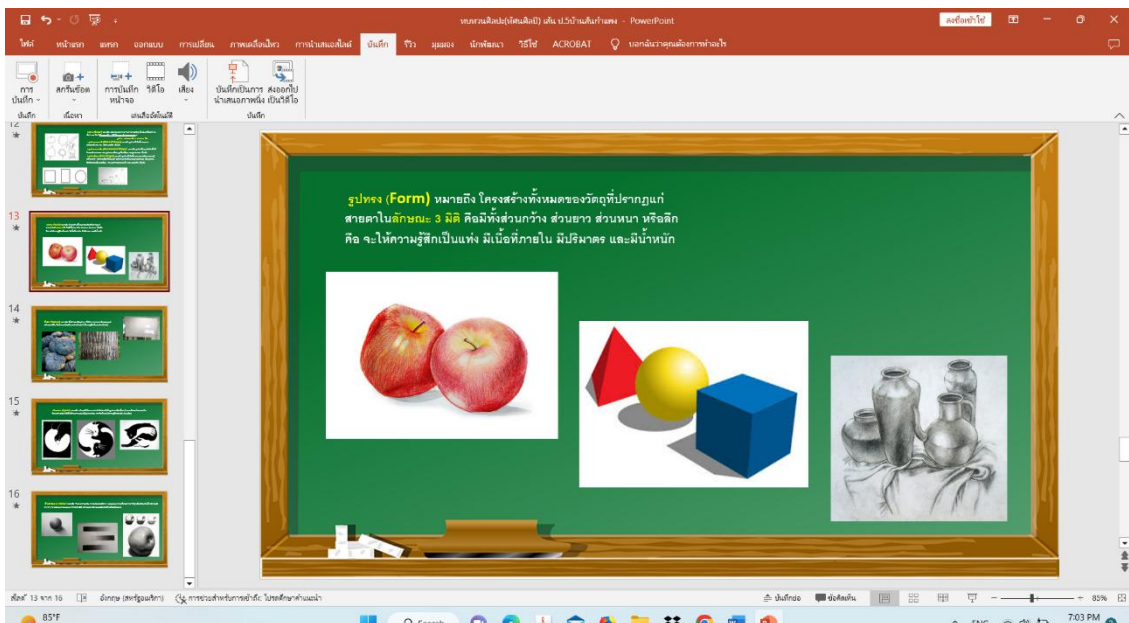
หยดวนศิลปะ(ทัศนศิลป์) เต็ม ป.5บ้านส้มกำแพง - PowerPoint

ลงชื่อเข้าใช้

ไฟล์ หน้าแรก แทรก ออกแบบ การเปลี่ยน ภาพเคลื่อนไหว การนำเสนอสไลด์ บันทึก รีวิว มุมมอง นักพัฒนา วิธีใช้ ACROBAT บอกฉันว่าคุณต้องการทำอะไร

การบันทึก สกรีนช็อต การบันทึกหน้าจอ วิดีโอ เสียง บันทึกเป็นการนำเสนอภาพนิ่ง ส่งออกไปเป็นวิดีโอ

บันทึก เนื้อหา เสียงอัตโนมัติ บันทึก

12
13
14
15
16

รูปทรง (Form) หมายถึง โครงสร้างทั้งหมดของวัตถุที่ปรากฏแก่สายตาในลักษณะ 3 มิติ คือมีทั้งส่วนกว้าง ส่วนยาว ส่วนหนา หรือลึก คือ จะให้ความรู้สึกเป็นแท่ง มีเนื้อที่ภายใน มีปริมาตร และมีน้ำหนัก

สไลด์ 13 จาก 16 อังกฤษ (สหรัฐอเมริกา) การช่วยสำหรับการเข้าถึง: โปรดศึกษาค้นหาข้อมูล

บันทึกย่อ ข้อคิดเห็น 85%

85°F

Search

ENG 7:03 PM